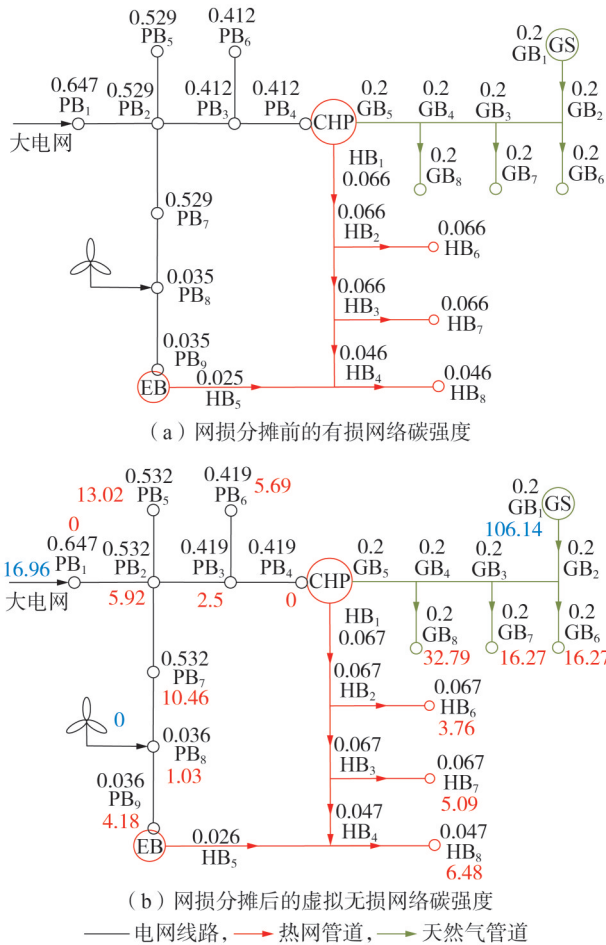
0.529
$PB_5$
0.412
$PB_6$
0.2
$GB_1$
GS
0.647
$PB_1$
0.529
$PB_2$
0.412
$PB_3$
0.412
$PB_4$
CHP
0.2
$GB_5$
0.2
$GB_4$
0.2
$GB_3$
0.2
$GB_2$
大电网
$HB_1$
0.066
0.2
$GB_8$
0.2
$GB_7$
0.2
$GB_6$
0.529
$PB_7$
0.066
$HB_2$
0.066
$HB_6$
0.035
$PB_8$
0.066
$HB_3$
0.066
$HB_7$
0.035
$PB_9$
0.046
$HB_4$
0.046
$HB_8$
EB
0.025
$HB_5$
（a）网损分摊前的有损网络碳强度

0.532
$PB_5$
13.02
0.419
$PB_6$
5.69
0.2
$GB_1$
GS
106.14
0
0.647
$PB_1$
16.96
0.532
$PB_2$
0.419
$PB_3$
0.419
$PB_4$
CHP
0.2
$GB_5$
0.2
$GB_4$
0.2
$GB_3$
0.2
$GB_2$
大电网
5.92
2.5
0
$HB_1$
0.067
0.2
$GB_8$
32.79
0.2
$GB_7$
16.27
0.2
$GB_6$
16.27
0.532
$PB_7$
10.46
0.067
$HB_2$
0.067
$HB_6$
3.76
0
0.036
$PB_8$
1.03
0.067
$HB_3$
0.067
$HB_7$
5.09
0.036
$PB_9$
4.18
0.047
$HB_4$
0.047
$HB_8$
6.48
EB
0.026
$HB_5$
（b）网损分摊后的虚拟无损网络碳强度
电网线路，热网管道，天然气管道